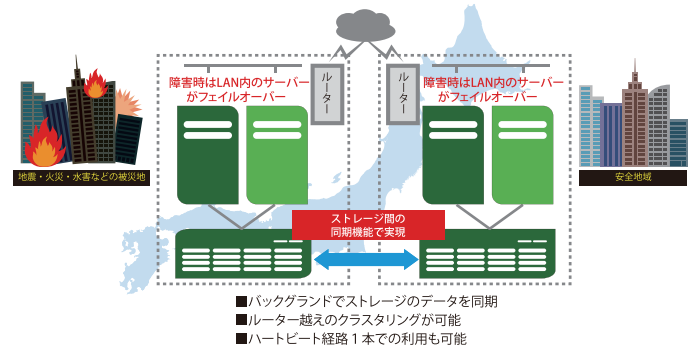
障害時はLAN内のサーバーがフェイルオーバー

ルーター

ルーター

障害時はLAN内のサーバーがフェイルオーバー

地震・火災・水害などの被災地

安全地域

ストレージ間の同期機能で実現

■バックグランドでストレージのデータを同期
■ルーター越えのクラスタリングが可能
■ハートビート経路１本での利用も可能